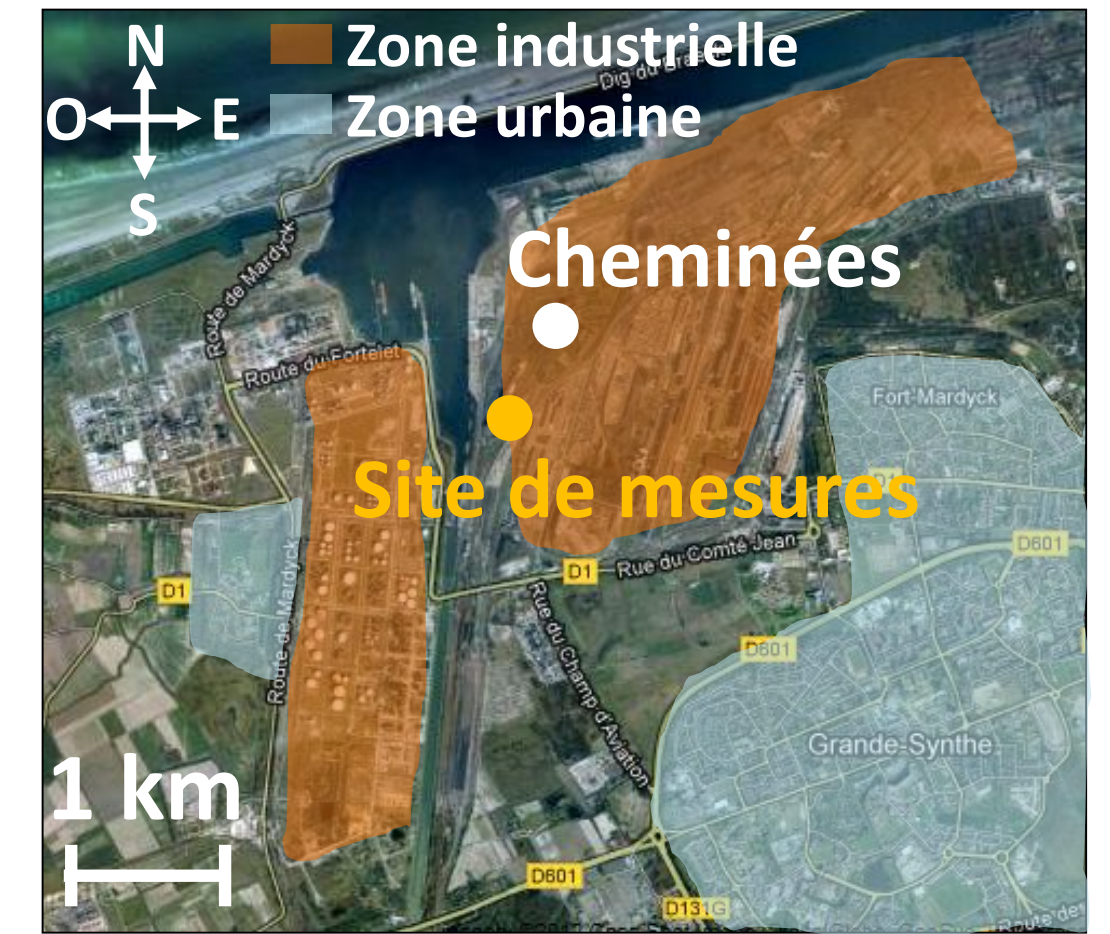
N
O
E
S
Zone industrielle
Zone urbaine
Dig du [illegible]
Cheminées
Route de Mardyck
Route du Fortelet
Site de mesures
Fort-Mardyck
D1
Rue du Comté Jean
D601
D1
Route de Mardyck
Rue du Champ d'Aviation
D601
Grande-Synthe
1 km
D601
D131
Route de